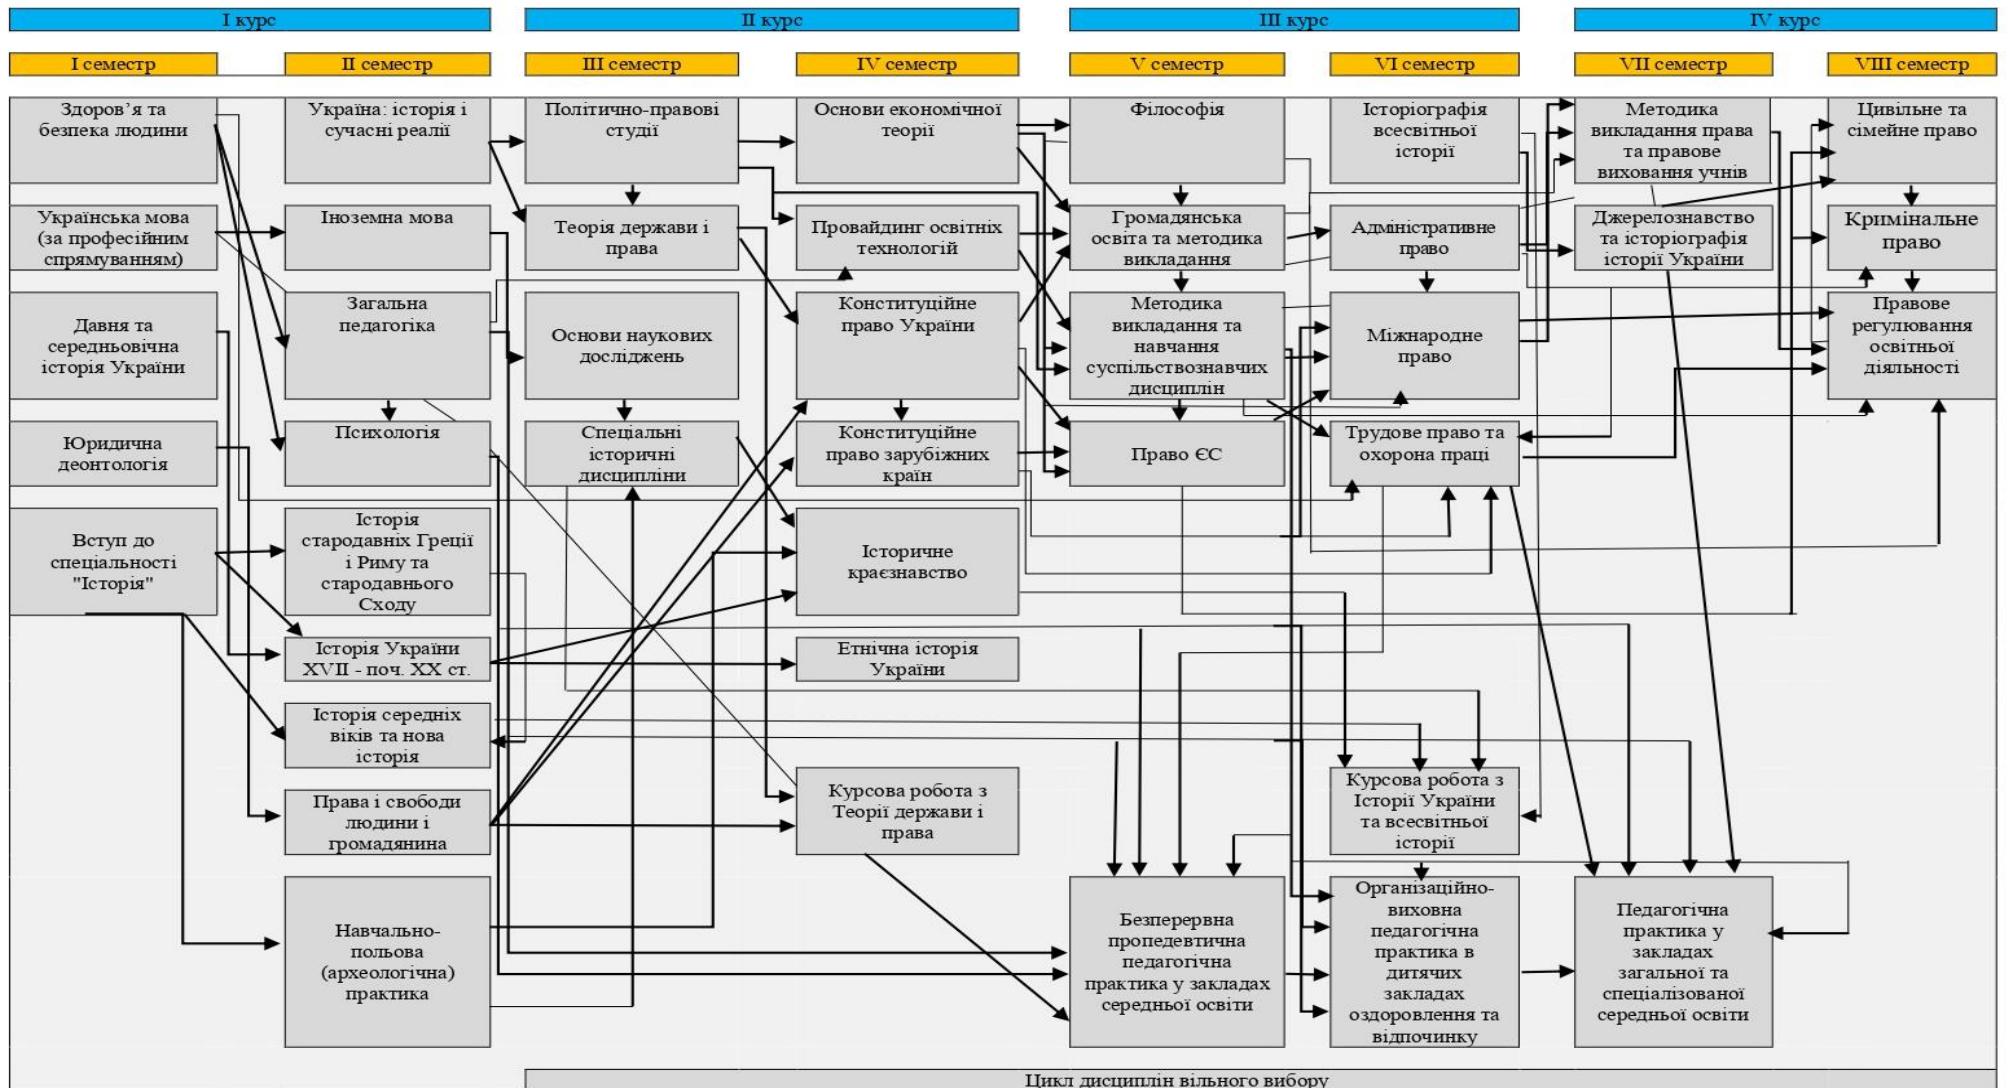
I курс
II курс
III курс
IV курс

I семестр
II семестр
III семестр
IV семестр
V семестр
VI семестр
VII семестр
VIII семестр

Здоров'я та безпека людини

Українська мова (за професійним спрямуванням)

Давня та середньовічна історія України

Юридична деонтологія

Вступ до спеціальності "Історія"

Україна: історія і сучасні реалії

Іноземна мова

Загальна педагогіка

Психологія

Історія стародавніх Греції і Риму та стародавнього Сходу

Історія України XVII - поч. XX ст.

Історія середніх віків та нова історія

Права і свободи людини і громадянина

Навчально-польова (археологічна) практика

Політично-правові студії

Теорія держави і права

Основи наукових досліджень

Спеціальні історичні дисципліни

Основи економічної теорії

Провайдинг освітніх технологій

Конституційне право України

Конституційне право зарубіжних країн

Історичне краєзнавство

Етнічна історія України

Курсова робота з Теорії держави і права

Філософія

Громадянська освіта та методика викладання

Методика викладання та навчання суспільствознавчих дисциплін

Право ЄС

Безперервна пропедевтична педагогічна практика у закладах середньої освіти

Історіографія всесвітньої історії

Адміністративне право

Міжнародне право

Трудове право та охорона праці

Курсова робота з Історії України та всесвітньої історії

Організаційно-виховна педагогічна практика в дитячих закладах оздоровлення та відпочинку

Методика викладання права та правове виховання учнів

Джерелознавство та історіографія історії України

Педагогічна практика у закладах загальної та спеціалізованої середньої освіти

Цивільне та сімейне право

Кримінальне право

Правове регулювання освітньої діяльності

Цикл дисциплін вільного вибору